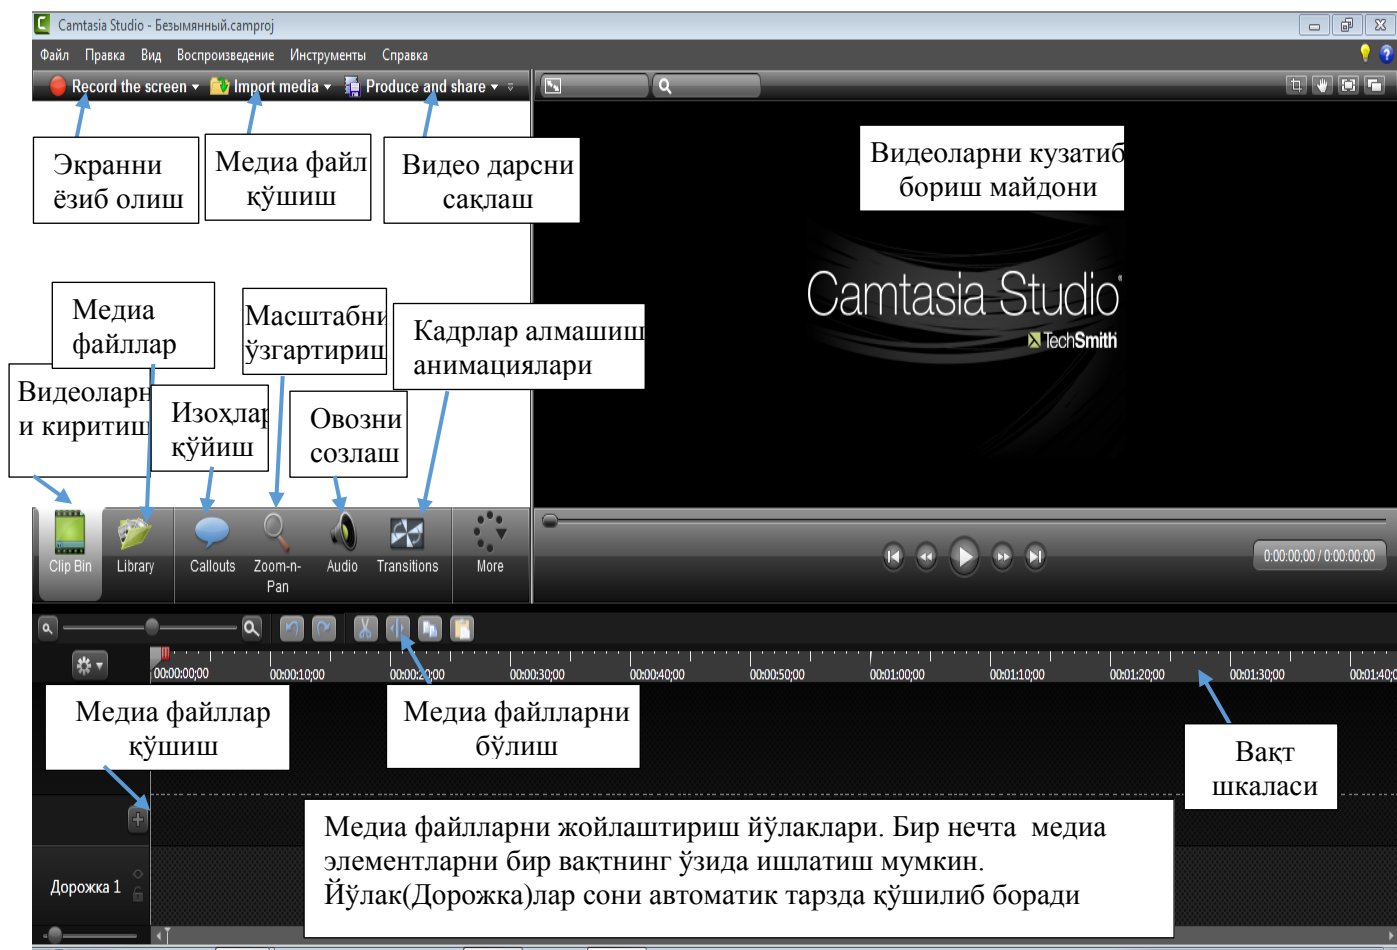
Camtasia Studio - Безымянный.camproj

Файл Правка Вид Воспроизведение Инструменты Справка

Record the screen ▾ Import media ▾ Produce and share ▾

Экранни ёзиб олиш

Медиа файл қўшиш

Видео дарсни сақлаш

Видеоларни кузатиб бориш майдони

Camtasia Studio

TechSmith

Медиа файллар

Масштабни ўзгартириш

Кадрлар алмашиш анимациялари

Видеоларни киритиш

Изоҳлар қўйиш

Овозни созлаш

Clip Bin Library Callouts Zoom-n-Pan Audio Transitions More

0:00:00;00 / 0:00:00;00

00:00:00;00 00:00:10;00 00:00:20;00 00:00:30;00 00:00:40;00 00:00:50;00 00:01:00;00 00:01:10;00 00:01:20;00 00:01:30;00 00:01:40;00

Медиа файллар қўшиш

Медиа файлларни бўлиш

Вақт шкаласи

Медиа файлларни жойлаштириш йўлаклари. Бир нечта медиа элементларни бир вақтнинг ўзида ишлатиш мумкин. Йўлак(Дорожка)лар сони автоматик тарзда қўшилиб боради

Дорожка 1